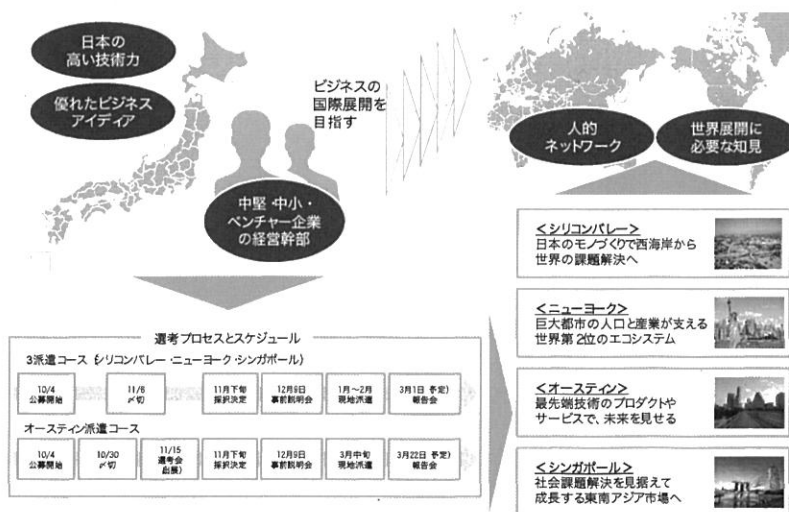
日本の高い技術力

優れたビジネスアイディア

ビジネスの国際展開を目指す

中堅 中小・ベンチャー企業の経営幹部

人的ネットワーク

世界展開に必要な知見

選考プロセスとスケジュール

3派遣コース（シリコンバレー・ニューヨーク・シンガポール）

| 10/4 公募開始 | 11/6 〆切 | 11月下旬 採択決定 | 12月9日 事前説明会 | 1月～2月 現地派遣 | 3月1日（予定）報告会 |
|---|---|---|---|---|---|

オースティン派遣コース

| 10/4 公募開始 | 10/30 〆切 | 11/15 選考会 面談 | 11月下旬 採択決定 | 12月9日 事前説明会 | 3月中旬 現地派遣 | 3月22日（予定）報告会 |
|---|---|---|---|---|---|---|

＜シリコンバレー＞
日本のモノづくりで西海岸から世界の課題解決へ

＜ニューヨーク＞
巨大都市の人口と産業が支える世界第2位のエコシステム

＜オースティン＞
最先端技術のプロダクトやサービスで、未来を見せる

＜シンガポール＞
社会課題解決を見据えて成長する東南アジア市場へ